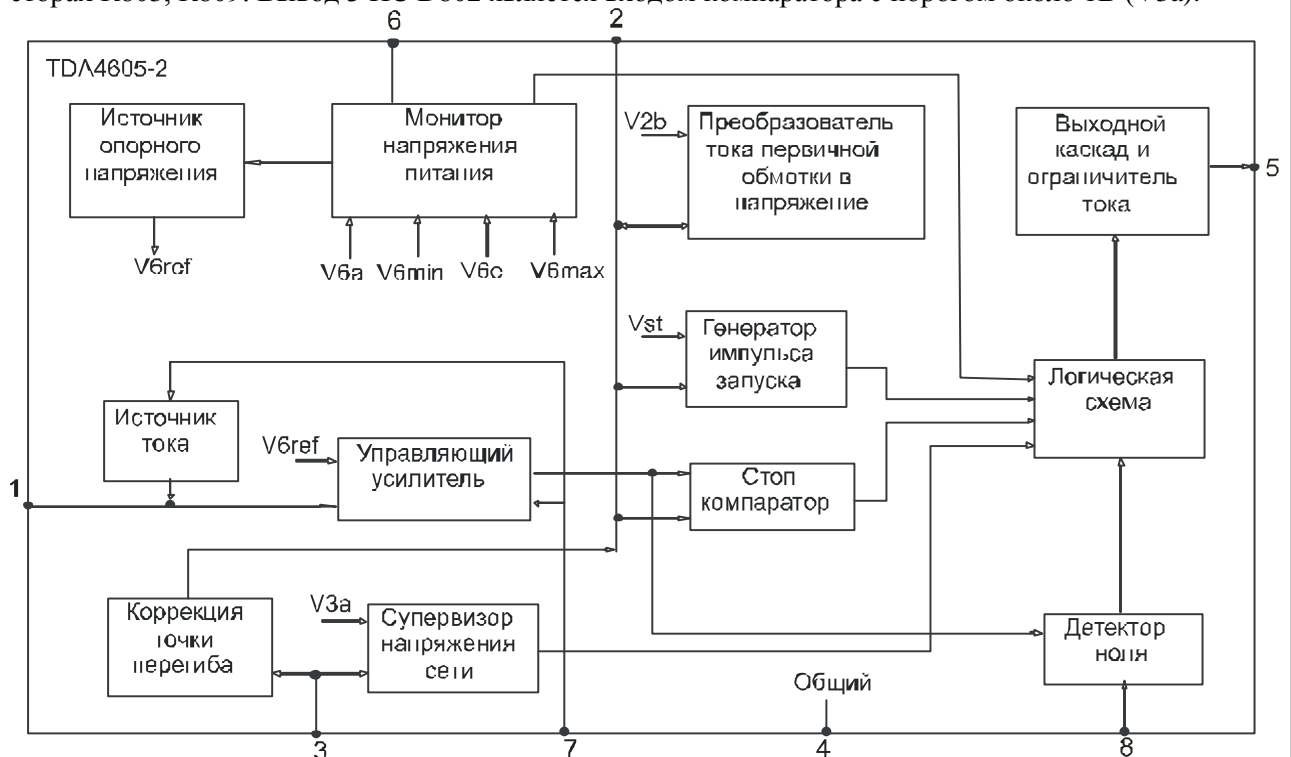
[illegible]

6
2
TDA4605-2

Источник опорного напряжения

V6ref

Монитор напряжения питания

V6a V6min V6c V6max

V2b

Преобразователь тока первичной обмотки в напряжение

Выходной каскад и ограничитель тока

5

Vst

Генератор импульса запуска

Логическая схема

Источник тока

V6ref

Управляющий усилитель

1

Стоп компаратор

Коррекция точки перегиба

V3a

Супервизор напряжения сети

Детектор нуля

Общий

3
7
4
8